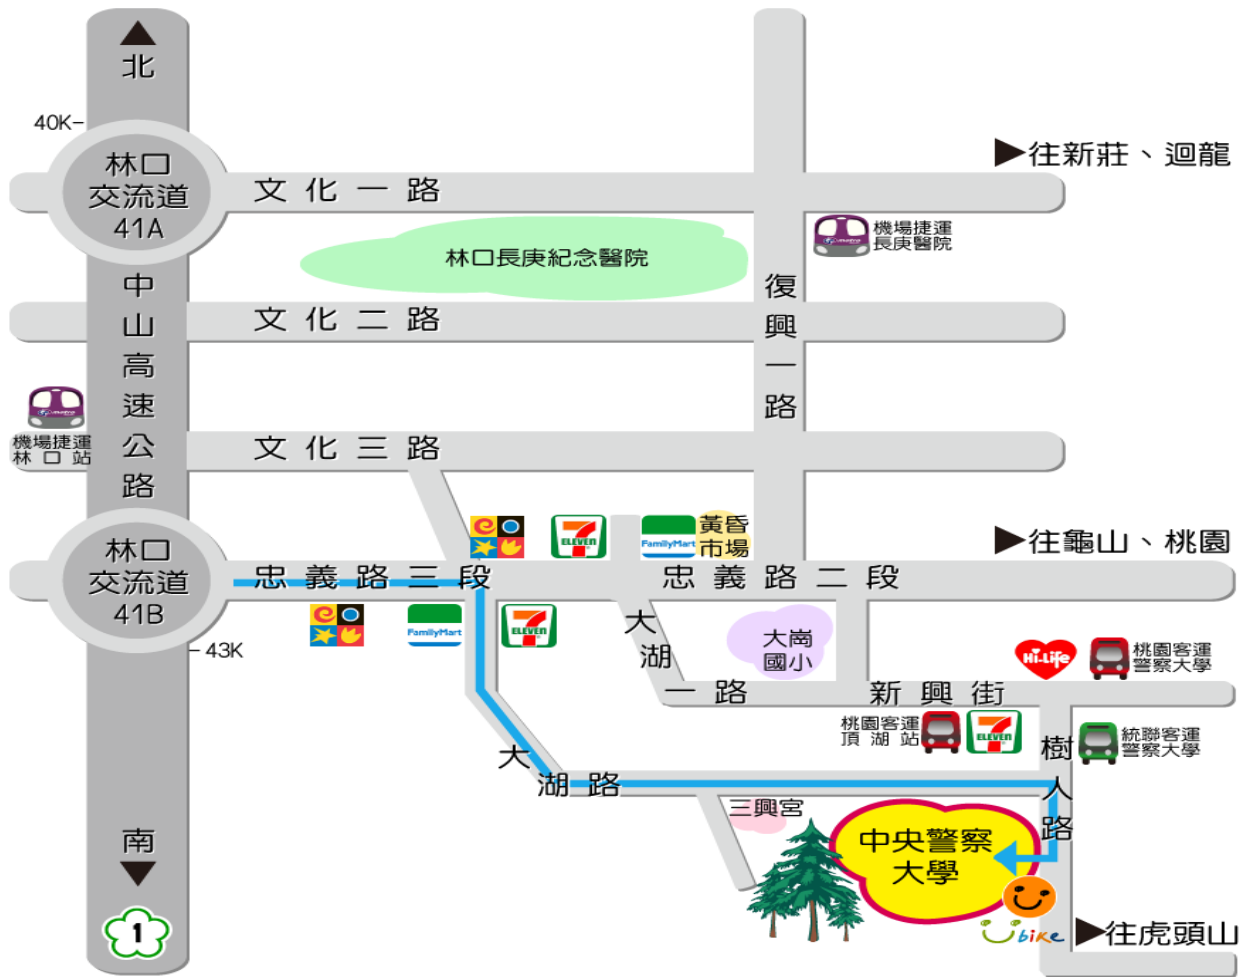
北

40K

林口交流道 41A

文化一路

▶往新莊、迴龍

機場捷運長庚醫院

林口長庚紀念醫院

復興一路

中山高速公路

文化二路

機場捷運林口站

文化三路

7 ELEVEN

FamilyMart

黃昏市場

▶往龜山、桃園

林口交流道 41B

忠義路三段

忠義路二段

FamilyMart

7 ELEVEN

43K

大湖一路

大崗國小

Hi-Life

桃園客運警察大學

新興街

桃園客運頂湖站

7 ELEVEN

統聯客運警察大學

樹人路

大湖路

三興宮

中央警察大學

南

1

Ubike

▶往虎頭山